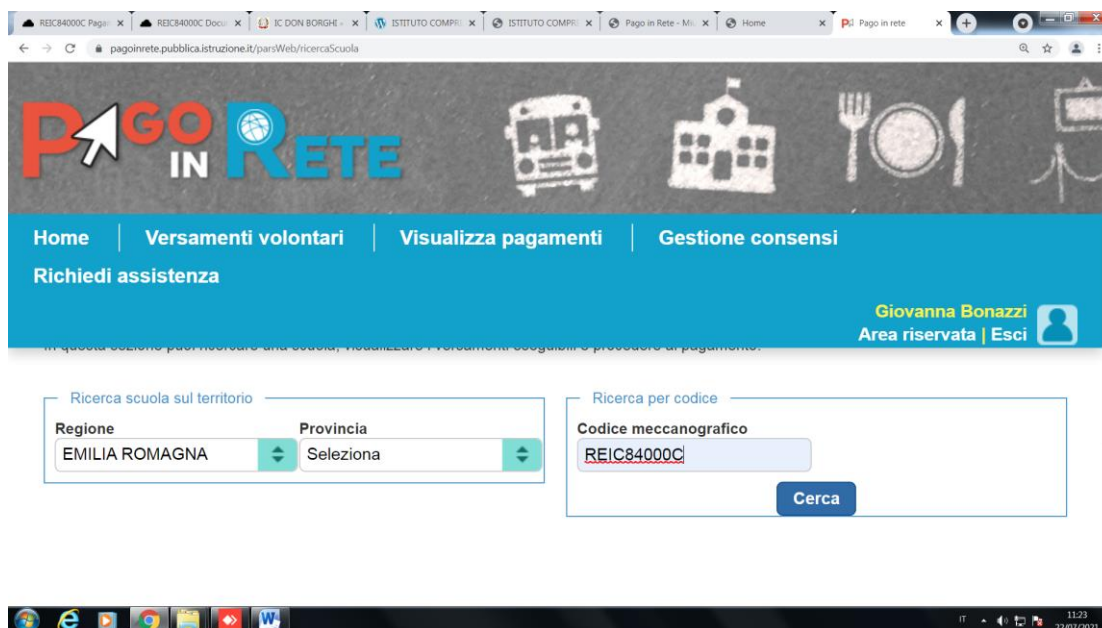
REIC84000C Pagam × | REIC84000C Docu × | IC DON BORGHI - × | ISTITUTO COMPR × | ISTITUTO COMPR × | Pago in Rete - Mi × | Home × | Pago in rete ×

pagoinrete.pubblica.istruzione.it/parsWeb/ricercaScuola

PAGO IN RETE

Home | Versamenti volontari | Visualizza pagamenti | Gestione consensi

Richiedi assistenza

Giovanna Bonazzi
Area riservata | Esci

In questa sezione puoi ricercare una scuola, visualizzare i versamenti eseguibili e procedere al pagamento.

Ricerca scuola sul territorio

Regione
EMILIA ROMAGNA

Provincia
Seleziona

Ricerca per codice

Codice meccanografico
REIC84000C

Cerca

IT 11:23 22/07/2021